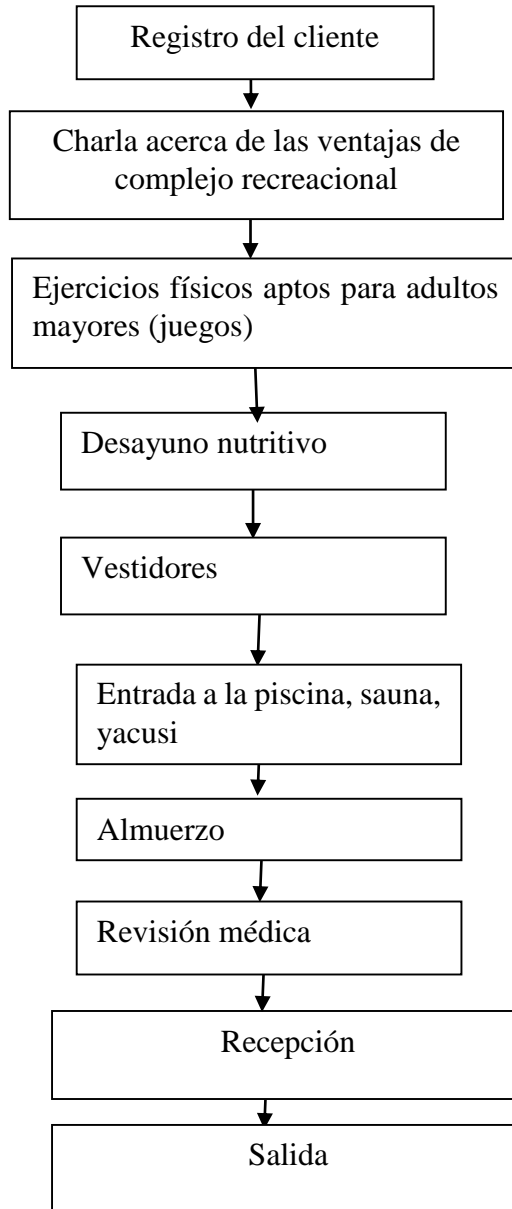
Registro del cliente

Charla acerca de las ventajas de complejo recreacional

Ejercicios físicos aptos para adultos mayores (juegos)

Desayuno nutritivo

Vestidores

Entrada a la piscina, sauna, yacusi

Almuerzo

Revisión médica

Recepción

Salida